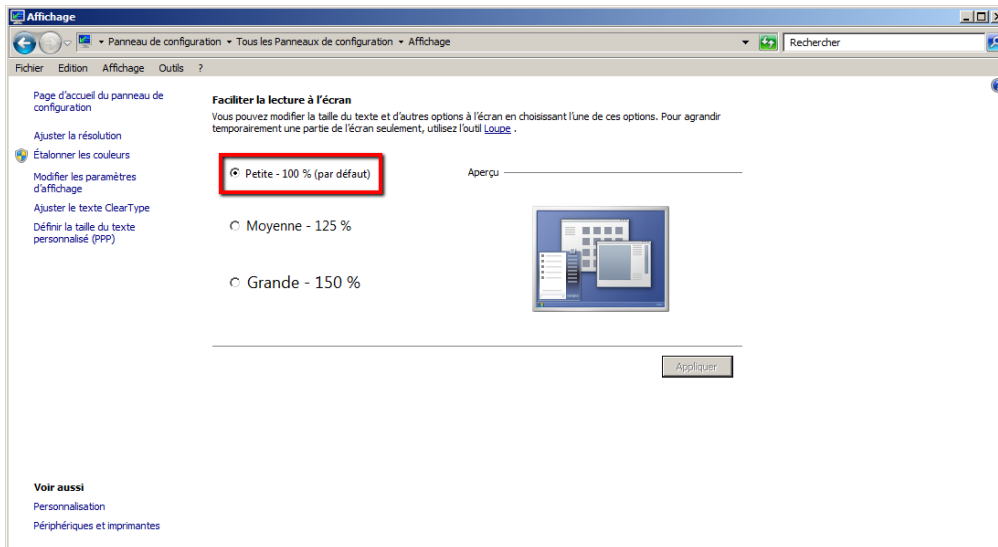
Affichage

▸ Panneau de configuration ▸ Tous les Panneaux de configuration ▸ Affichage

Rechercher

Fichier Edition Affichage Outils ?

Page d'accueil du panneau de configuration

Ajuster la résolution

Étalonner les couleurs

Modifier les paramètres d'affichage

Ajuster le texte ClearType

Définir la taille du texte personnalisé (PPP)

Faciliter la lecture à l'écran

Vous pouvez modifier la taille du texte et d'autres options à l'écran en choisissant l'une de ces options. Pour agrandir temporairement une partie de l'écran seulement, utilisez l'outil Loupe .

Petite - 100 % (par défaut)

Aperçu

Moyenne - 125 %

Grande - 150 %

Appliquer

Voir aussi

Personnalisation

Périphériques et imprimantes